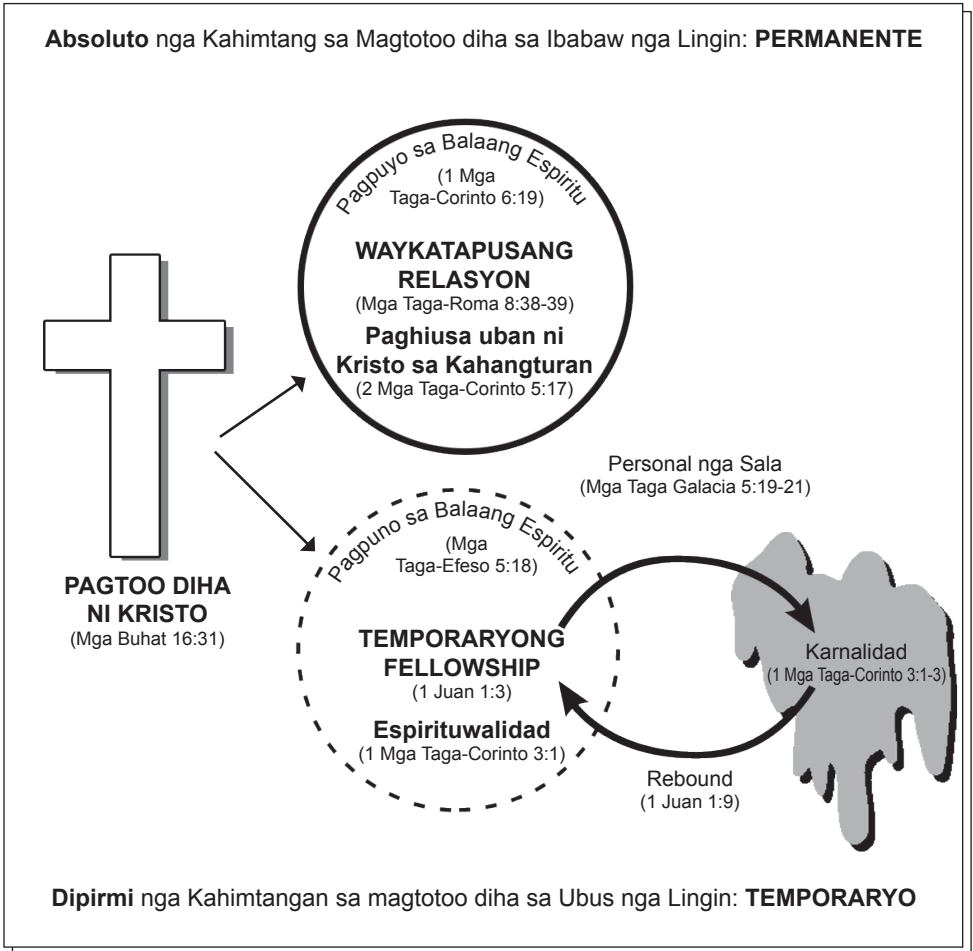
**Absoluto** nga Kahimtang sa Magtotoo diha sa Ibabaw nga Lingin: **PERMANENTE**

Pagpuyo sa Balaang Espiritu
(1 Mga Taga-Corinto 6:19)

**WAYKATAPUSANG RELASYON**
(Mga Taga-Roma 8:38-39)

**Paghiusa uban ni Kristo sa Kahangturan**
(2 Mga Taga-Corinto 5:17)

**PAGTOO DIHA NI KRISTO**
(Mga Buhat 16:31)

Personal nga Sala
(Mga Taga Galacia 5:19-21)

Pagpuno sa Balaang Espiritu
(Mga Taga-Efeso 5:18)

**TEMPORARYONG FELLOWSHIP**
(1 Juan 1:3)

**Espirituwalidad**
(1 Mga Taga-Corinto 3:1)

Karnalidad
(1 Mga Taga-Corinto 3:1-3)

Rebound
(1 Juan 1:9)

**Dipirmi** nga Kahimtangan sa magtotoo diha sa Ubus nga Lingin: **TEMPORARYO**